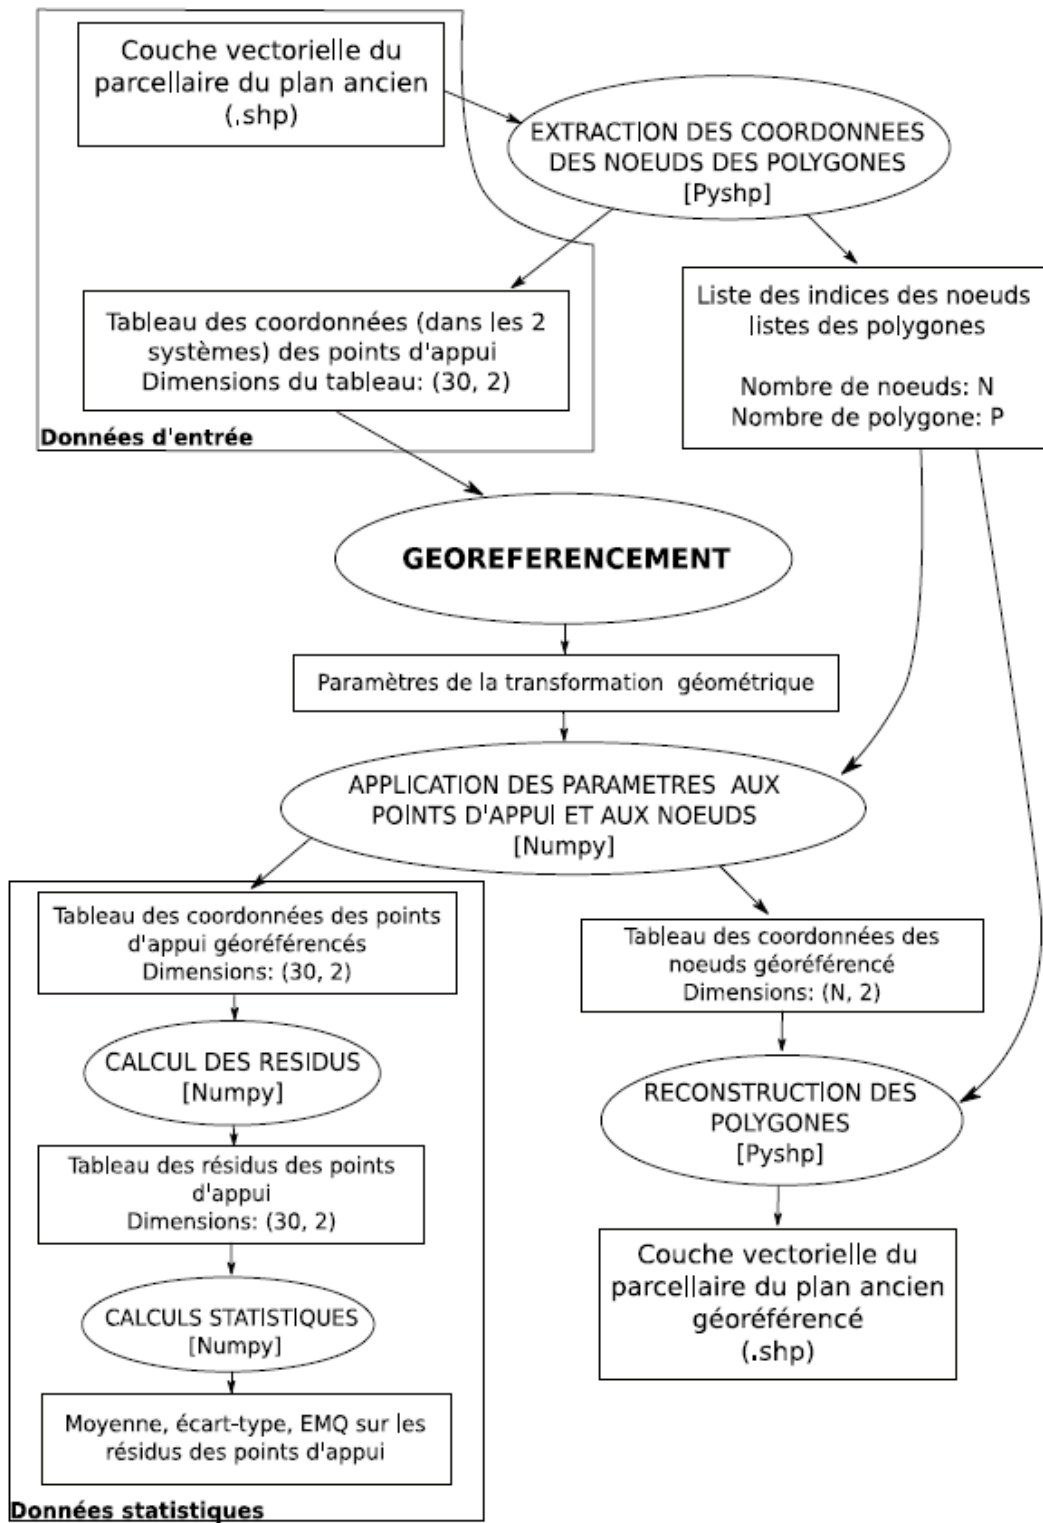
Couche vectorielle du parcellaire du plan ancien (.shp)

EXTRACTION DES COORDONNEES DES NOEUDS DES POLYGONES [Pyshp]

Tableau des coordonnées (dans les 2 systèmes) des points d'appui Dimensions du tableau: (30, 2)

Données d'entrée

Liste des indices des noeuds listes des polygones

Nombre de noeuds: N
Nombre de polygone: P

GEOREFERENCEMENT

Paramètres de la transformation géométrique

APPLICATION DES PARAMETRES AUX POINTS D'APPUI ET AUX NOEUDS [Numpy]

Tableau des coordonnées des points d'appui géoréférencés Dimensions: (30, 2)

CALCUL DES RESIDUS [Numpy]

Tableau des résidus des points d'appui Dimensions: (30, 2)

CALCULS STATISTIQUES [Numpy]

Moyenne, écart-type, EMQ sur les résidus des points d'appui

Données statistiques

Tableau des coordonnées des noeuds géoréférencé Dimensions: (N, 2)

RECONSTRUCTION DES POLYGONES [Pyshp]

Couche vectorielle du parcellaire du plan ancien géoréférencé (.shp)